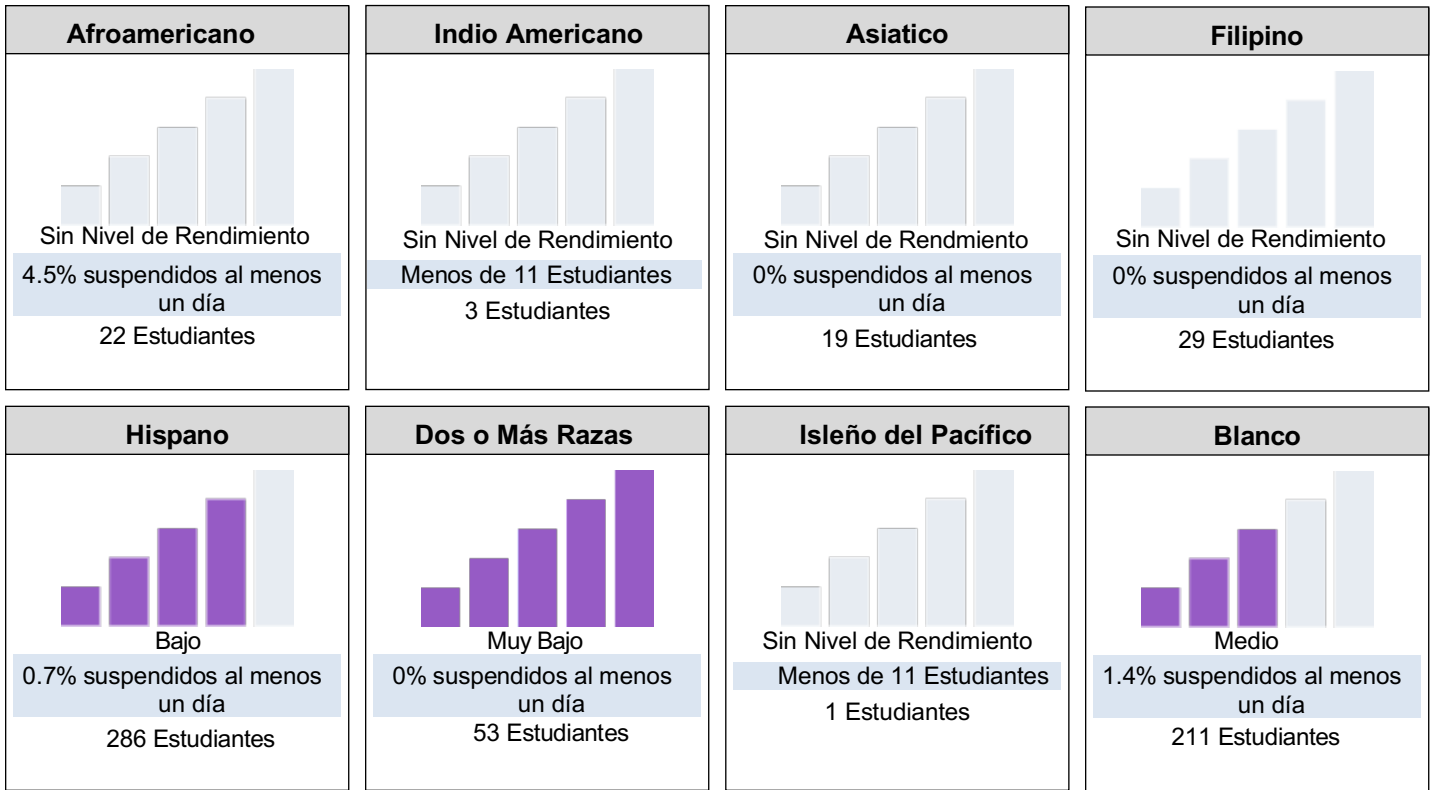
Afroamericano

Sin Nivel de Rendimiento

4.5% suspendidos al menos un día

22 Estudiantes

Indio Americano

Sin Nivel de Rendimiento

Menos de 11 Estudiantes

3 Estudiantes

Asiatico

Sin Nivel de Rendmiento

0% suspendidos al menos un día

19 Estudiantes

Filipino

Sin Nivel de Rendimiento

0% suspendidos al menos un día

29 Estudiantes

Hispano

Bajo

0.7% suspendidos al menos un día

286 Estudiantes

Dos o Más Razas

Muy Bajo

0% suspendidos al menos un día

53 Estudiantes

Isleño del Pacífico

Sin Nivel de Rendimiento

Menos de 11 Estudiantes

1 Estudiantes

Blanco

Medio

1.4% suspendidos al menos un día

211 Estudiantes